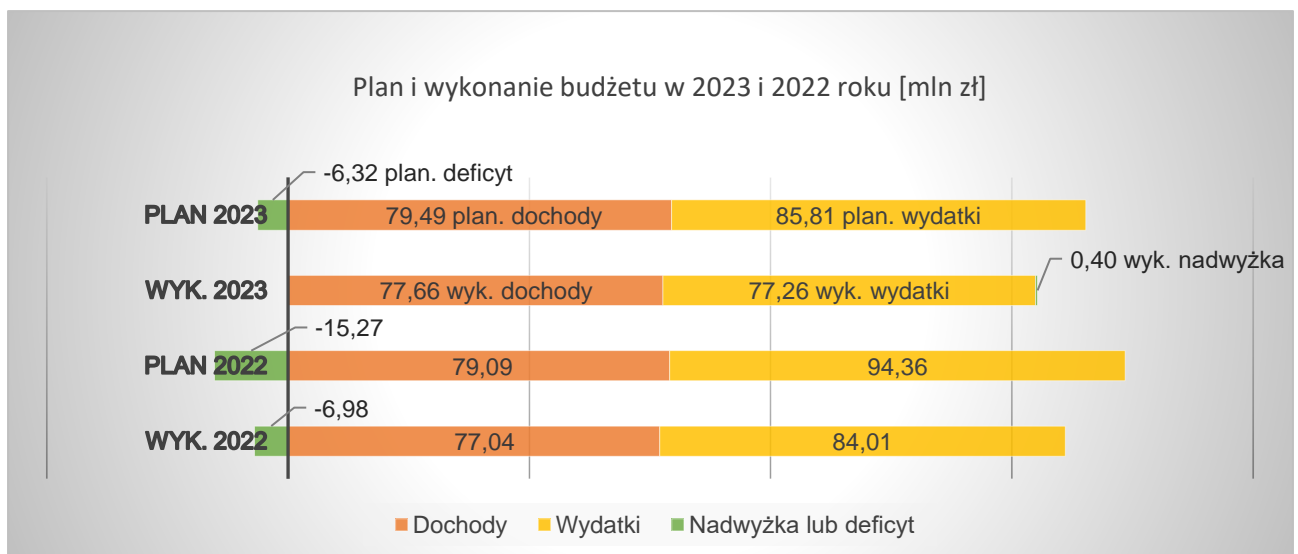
Plan i wykonanie budżetu w 2023 i 2022 roku [mln zł]

-6,32 plan. deficyt

PLAN 2023 79,49 plan. dochody 85,81 plan. wydatki

0,40 wyk. nadwyżka

WYK. 2023 77,66 wyk. dochody 77,26 wyk. wydatki

-15,27

PLAN 2022 79,09 94,36

-6,98

WYK. 2022 77,04 84,01

Dochody Wydatki Nadwyżka lub deficyt